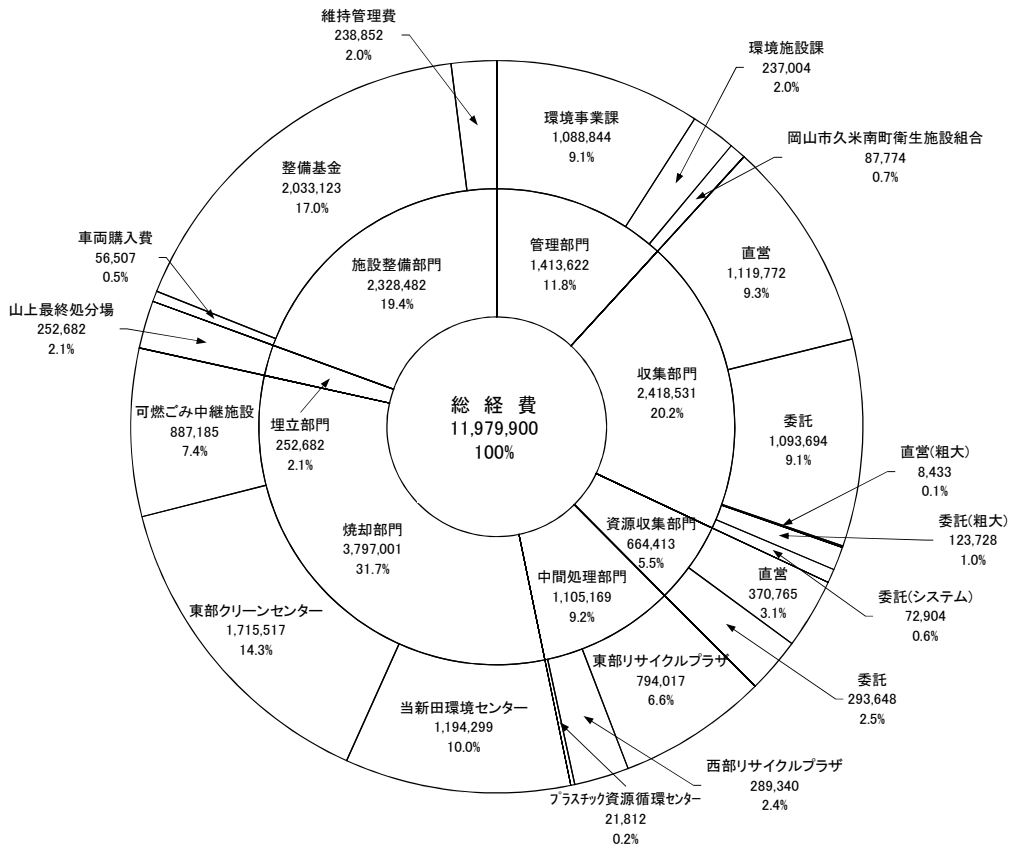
維持管理費
238,852
2.0%

環境施設課
237,004
2.0%

環境事業課
1,088,844
9.1%

岡山市久米南町衛生施設組合
87,774
0.7%

整備基金
2,033,123
17.0%

管理部門
1,413,622
11.8%

直営
1,119,772
9.3%

施設整備部門
2,328,482
19.4%

車両購入費
56,507
0.5%

山上最終処分場
252,682
2.1%

収集部門
2,418,531
20.2%

総 経 費
11,979,900
100%

委託
1,093,694
9.1%

可燃ごみ中継施設
887,185
7.4%

埋立部門
252,682
2.1%

直営(粗大)
8,433
0.1%

資源収集部門
664,413
5.5%

委託(粗大)
123,728
1.0%

焼却部門
3,797,001
31.7%

直営
370,765
3.1%

中間処理部門
1,105,169
9.2%

委託(システム)
72,904
0.6%

東部クリーンセンター
1,715,517
14.3%

東部リサイクルプラザ
794,017
6.6%

委託
293,648
2.5%

当新田環境センター
1,194,299
10.0%

西部リサイクルプラザ
289,340
2.4%

プラスチック資源循環センター
21,812
0.2%